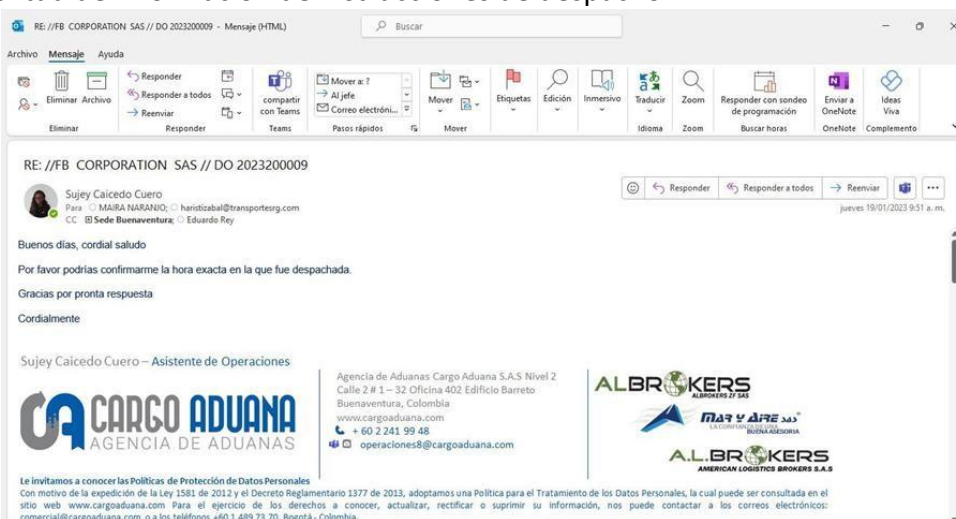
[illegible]

RE: //FB CORPORATION SAS // DO 2023200009 - Mensaje (HTML)

Buscar

Archivo Mensaje Ayuda

Eliminar Archivo

Eliminar

Responder
Responder a todos
Reenviar

Responder

compartir con Teams

Teams

Mover a: ?
Al jefe
Correo electróni...

Pasos rápidos

Mover

Mover

Etiquetas

Edición

Inmersivo

Traducir

Idioma

Zoom

Zoom

Responder con sondeo de programación

Buscar horas

Enviar a OneNote

OneNote

Ideas Viva

Complemento

RE: //FB CORPORATION SAS // DO 2023200009

Sujey Caicedo Cuero
Para MAIRA NARANJO; haristizabal@transportesrg.com
CC Sede Buenaventura; Eduardo Rey

Responder Responder a todos Reenviar

jueves 19/01/2023 9:51 a. m.

Buenos días, cordial saludo

Por favor podrías confirmarme la hora exacta en la que fue despachada.

Gracias por pronta respuesta

Cordialmente

Sujey Caicedo Cuero – Asistente de Operaciones

CARGO ADUANA
AGENCIA DE ADUANAS

Agencia de Aduanas Cargo Aduana S.A.S Nivel 2
Calle 2 # 1 – 32 Oficina 402 Edificio Barreto
Buenaventura, Colombia
www.cargoaduana.com
+ 60 2 241 99 48
operaciones8@cargoaduana.com

ALBROKERS
ALBROKERS ZF SAS

MAR Y AIRE SAS
LA CONFIANZA DE UNA BUENA ASESORIA

A.L.BROKERS
AMERICAN LOGISTICS BROKERS S.A.S

Le invitamos a conocer las Políticas de Protección de Datos Personales
Con motivo de la expedición de la Ley 1581 de 2012 y el Decreto Reglamentario 1377 de 2013, adoptamos una Política para el Tratamiento de los Datos Personales, la cual puede ser consultada en el sitio web www.cargoaduana.com Para el ejercicio de los derechos a conocer, actualizar, rectificar o suprimir su información, nos puede contactar a los correos electrónicos: comercial@cargoaduana.com o a los teléfonos +60 1 489 73 70 Bogotá - Colombia.